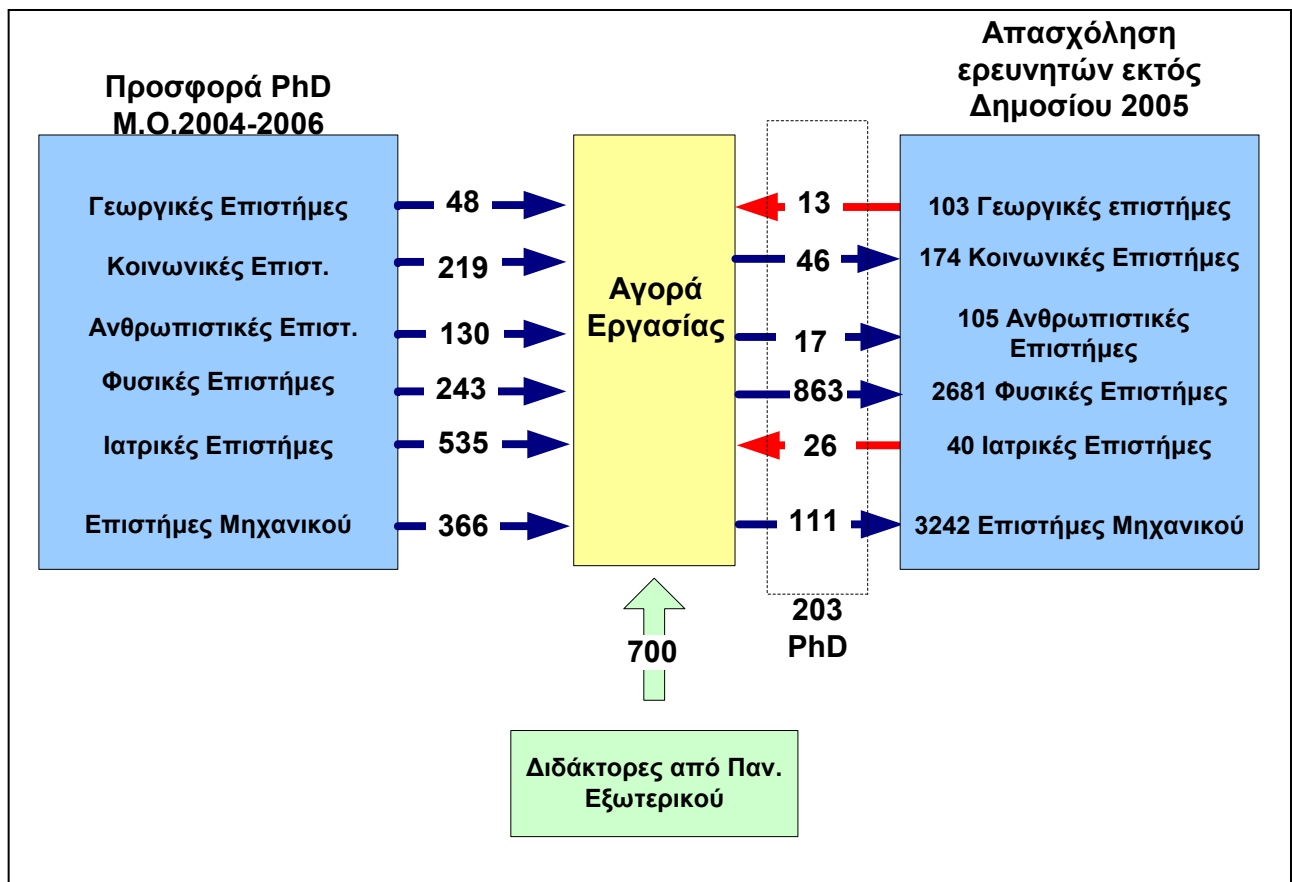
Προσφορά PhD
Μ.Ο.2004-2006

Απασχόληση ερευνητών εκτός Δημοσίου 2005

Γεωργικές Επιστήμες 48
Κοινωνικές Επιστ. 219
Ανθρωπιστικές Επιστ. 130
Φυσικές Επιστήμες 243
Ιατρικές Επιστήμες 535
Επιστήμες Μηχανικού 366

Αγορά Εργασίας

13 103 Γεωργικές επιστήμες
46 174 Κοινωνικές Επιστήμες
17 105 Ανθρωπιστικές Επιστήμες
863 2681 Φυσικές Επιστήμες
26 40 Ιατρικές Επιστήμες
111 3242 Επιστήμες Μηχανικού

203 PhD

700

Διδάκτορες από Παν. Εξωτερικού